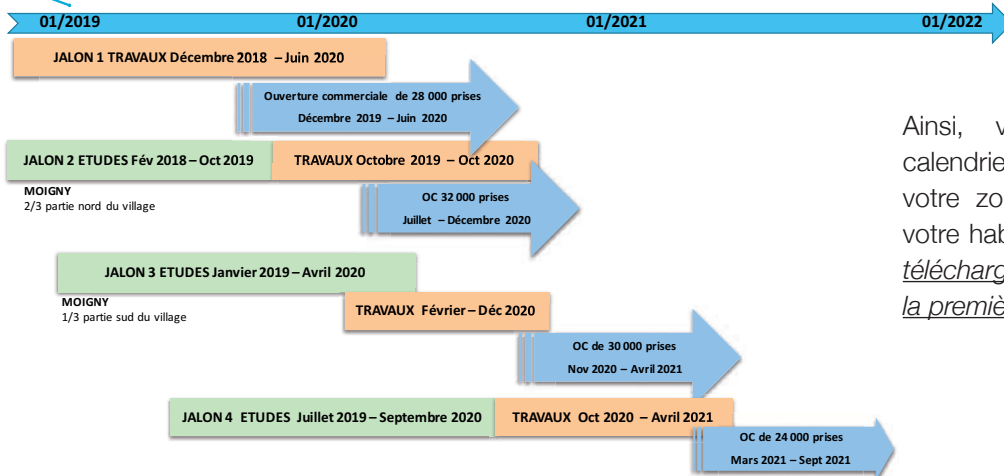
01/2019 01/2020 01/2021 01/2022

JALON 1 TRAVAUX Décembre 2018 – Juin 2020

Ouverture commerciale de 28 000 prises
Décembre 2019 – Juin 2020

JALON 2 ETUDES Fév 2018 – Oct 2019

TRAVAUX Octobre 2019 – Oct 2020

MOIGNY
2/3 partie nord du village

OC 32 000 prises
Juillet – Décembre 2020

JALON 3 ETUDES Janvier 2019 – Avril 2020

MOIGNY
1/3 partie sud du village

TRAVAUX Février – Déc 2020

OC de 30 000 prises
Nov 2020 – Avril 2021

JALON 4 ETUDES Juillet 2019 – Septembre 2020

TRAVAUX Oct 2020 – Avril 2021

OC de 24 000 prises
Mars 2021 – Sept 2021

Ainsi, v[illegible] calendrie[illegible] votre zo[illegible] votre hab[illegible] télécharg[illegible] la premiè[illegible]